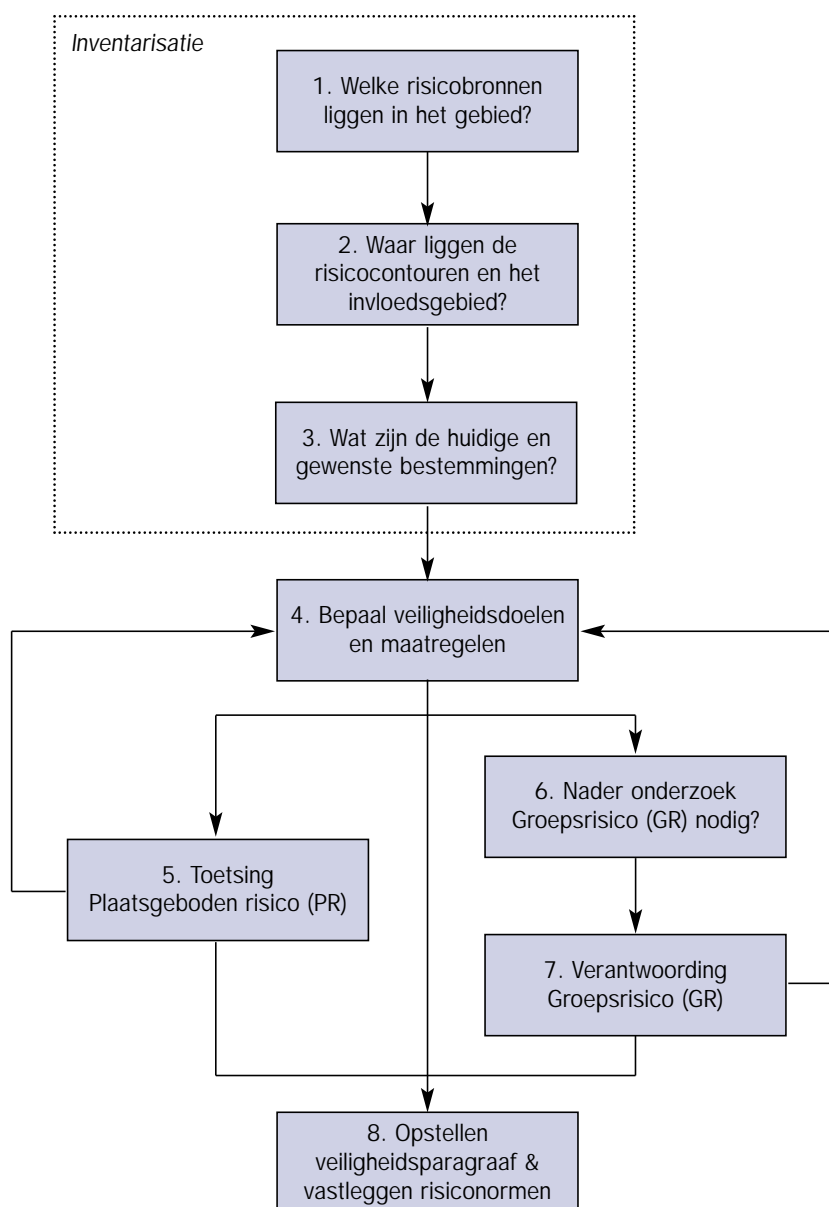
Inventarisatie

1. Welke risicobronnen liggen in het gebied?

2. Waar liggen de risicocontouren en het invloedsgebied?

3. Wat zijn de huidige en gewenste bestemmingen?

4. Bepaal veiligheidsdoelen en maatregelen

6. Nader onderzoek Groepsrisico (GR) nodig?

5. Toetsing Plaatsgeboden risico (PR)

7. Verantwoording Groepsrisico (GR)

8. Opstellen veiligheidsparagraaf & vastleggen risiconormen